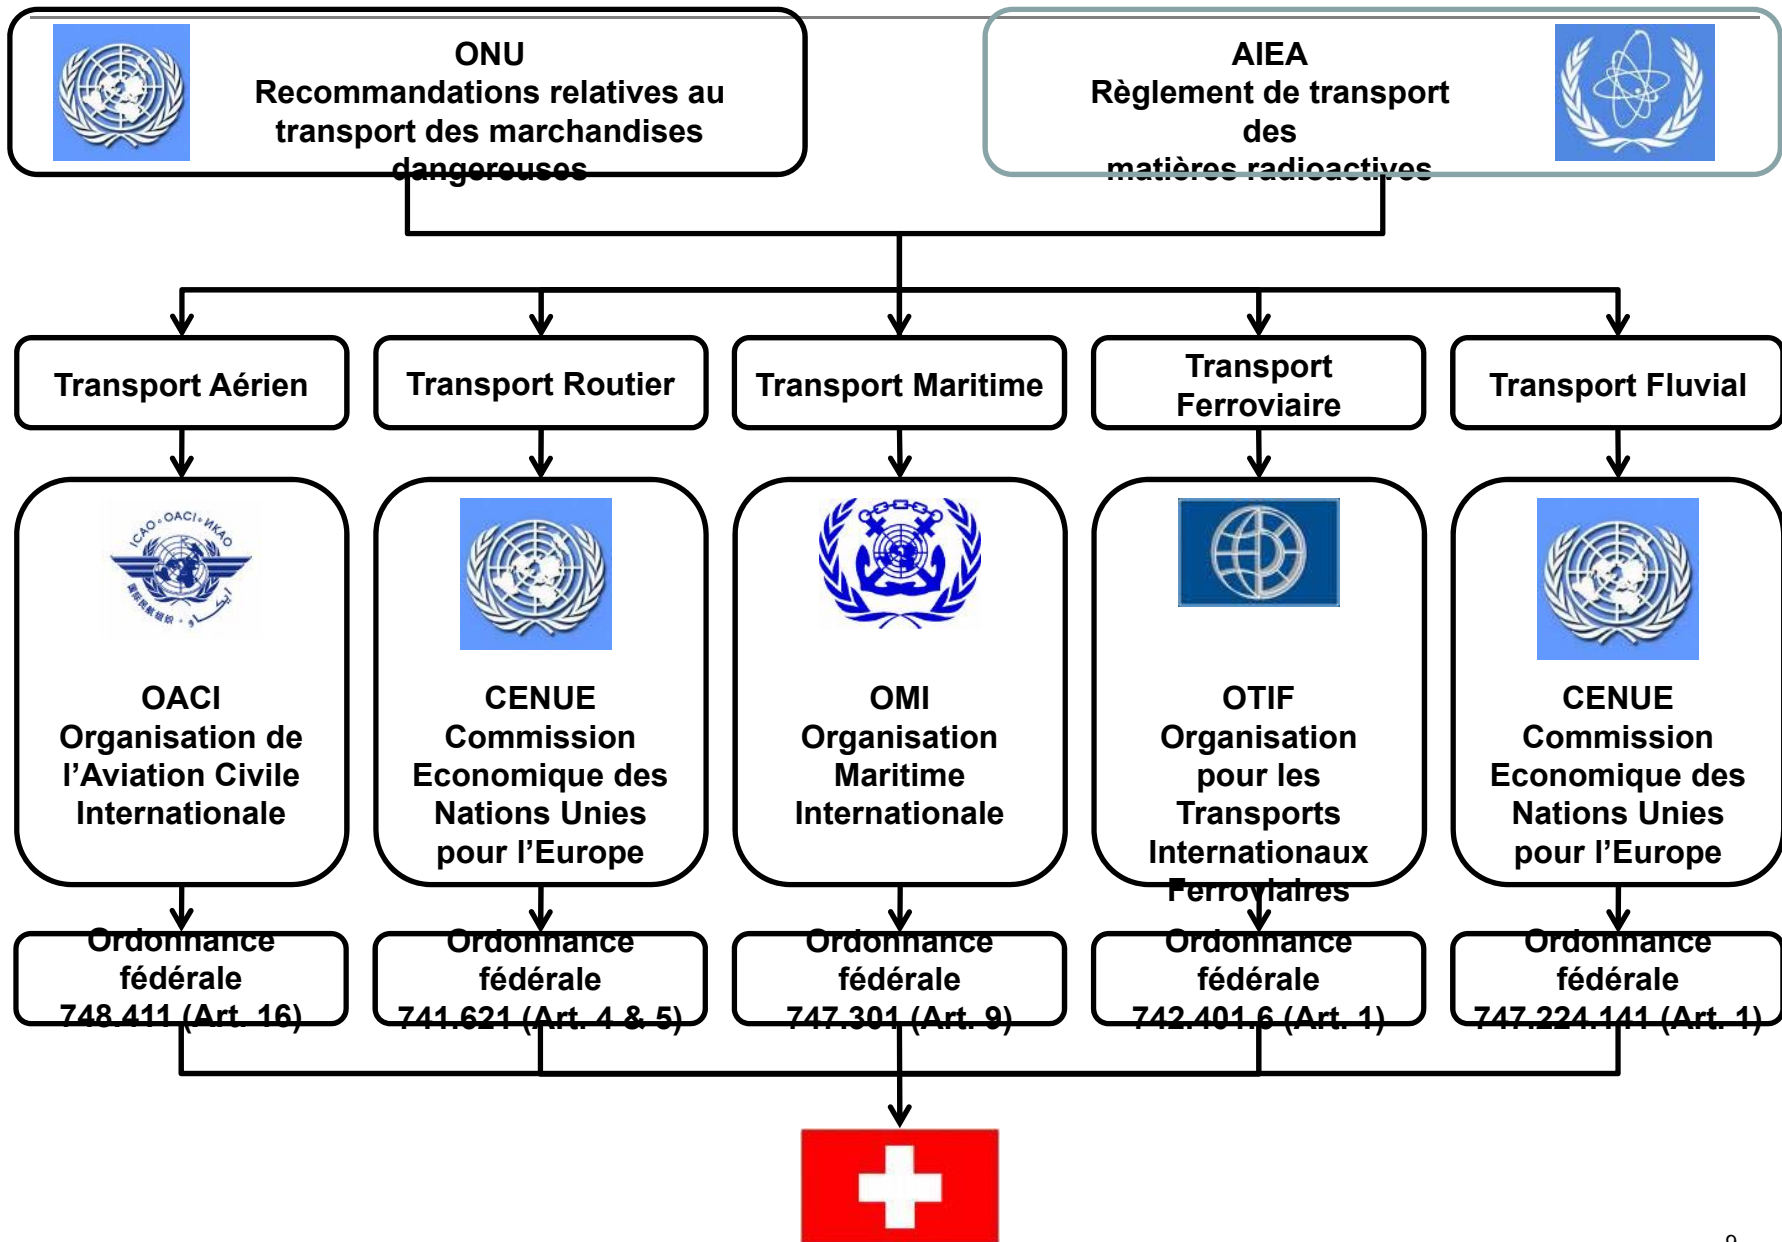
ONU
Recommandations relatives au transport des marchandises dangereuses

AIEA
Règlement de transport des matières radioactives

Transport Aérien

Transport Routier

Transport Maritime

Transport Ferroviaire

Transport Fluvial

ICAO • OACI • ИКАО

OACI
Organisation de l'Aviation Civile Internationale

CENUE
Commission Economique des Nations Unies pour l'Europe

OMI
Organisation Maritime Internationale

OTIF
Organisation pour les Transports Internationaux Ferroviaires

CENUE
Commission Economique des Nations Unies pour l'Europe

Ordonnance fédérale
748.411 (Art. 16)

Ordonnance fédérale
741.621 (Art. 4 & 5)

Ordonnance fédérale
747.301 (Art. 9)

Ordonnance fédérale
742.401.6 (Art. 1)

Ordonnance fédérale
747.224.141 (Art. 1)

9